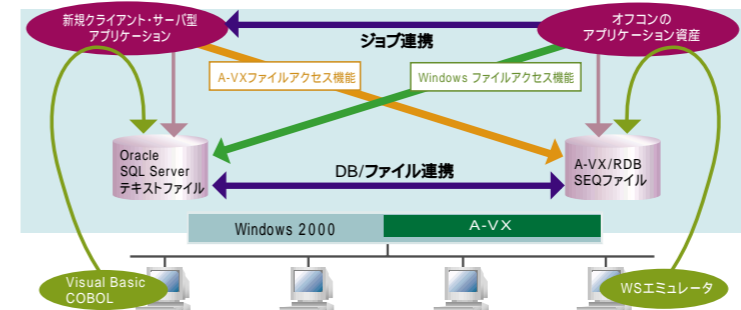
新規クライアント・サーバ型アプリケーション

オフコンのアプリケーション資産

ジョブ連携

A-VXファイルアクセス機能

Windows ファイルアクセス機能

Oracle
SQL Server
テキストファイル

DB/ファイル連携

A-VX/RDB
SEQファイル

Windows 2000

A-VX

Visual Basic
COBOL

WSエミュレータ